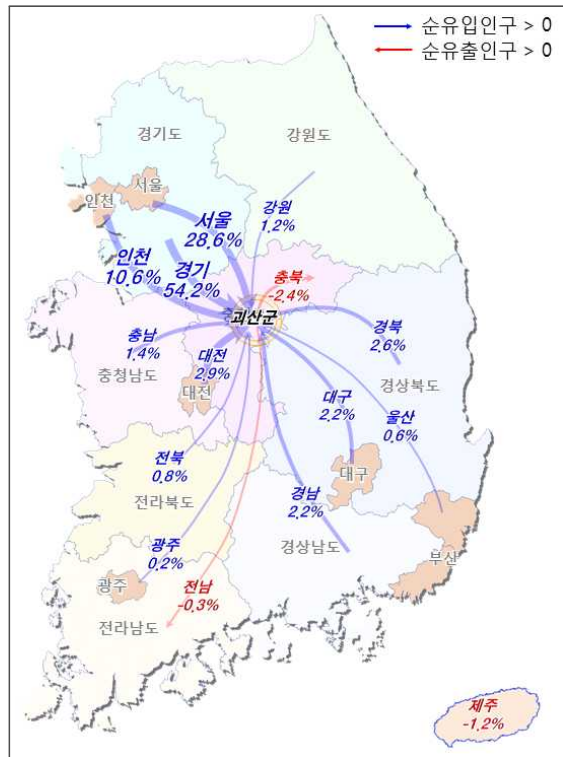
순유입인구 > 0
순유출인구 > 0

경기도
강원도
서울
인천
서울 28.6%
강원 1.2%
인천 10.6%
경기 54.2%
충북 -2.4%
괴산군
충남 1.4%
경북 2.6%
대전 2.9%
충청남도
대전
경상북도
대구 2.2%
울산 0.6%
전북 0.8%
대구
전라북도
경남 2.2%
광주 0.2%
경상남도
부산
광주
전남 -0.3%
전라남도
제주 -1.2%